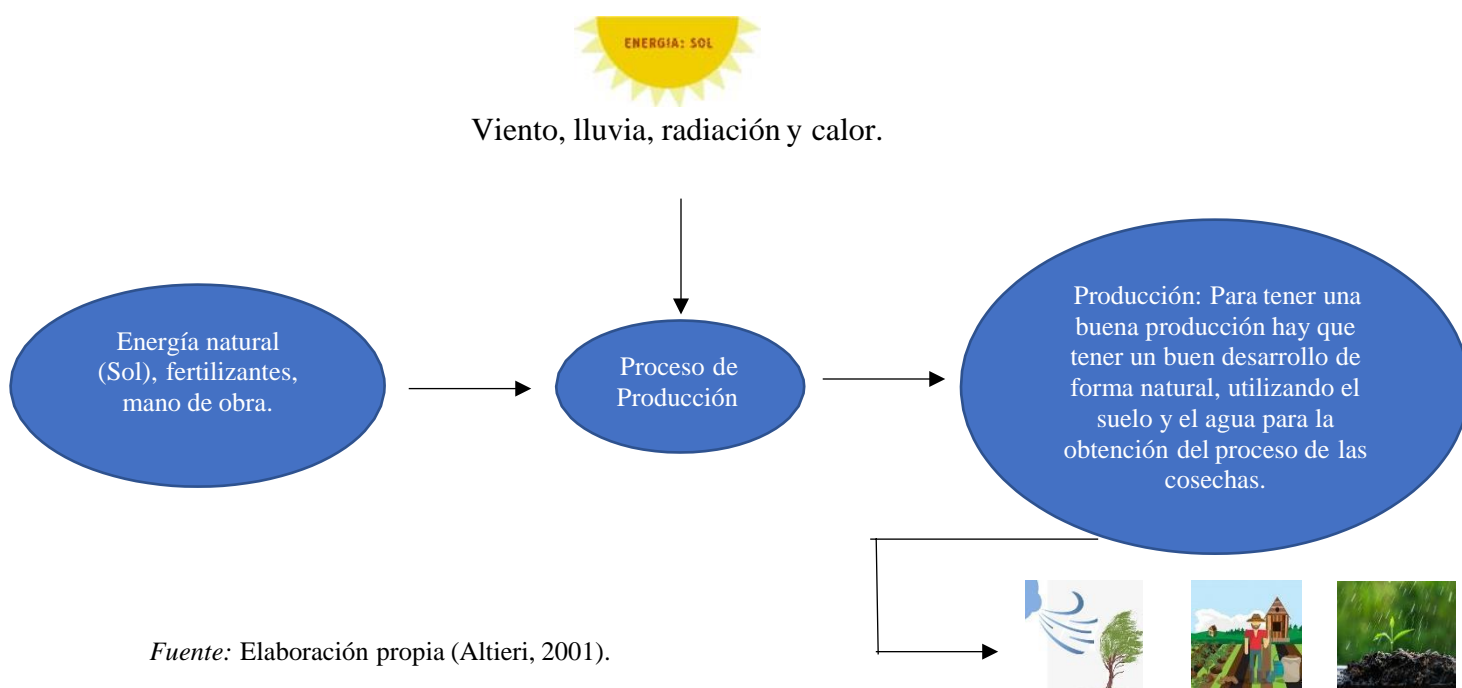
ENERGIA: SOL

Viento, lluvia, radiación y calor.

Energía natural (Sol), fertilizantes, mano de obra.

Proceso de Producción

Producción: Para tener una buena producción hay que tener un buen desarrollo de forma natural, utilizando el suelo y el agua para la obtención del proceso de las cosechas.

*Fuente:* Elaboración propia (Altieri, 2001).